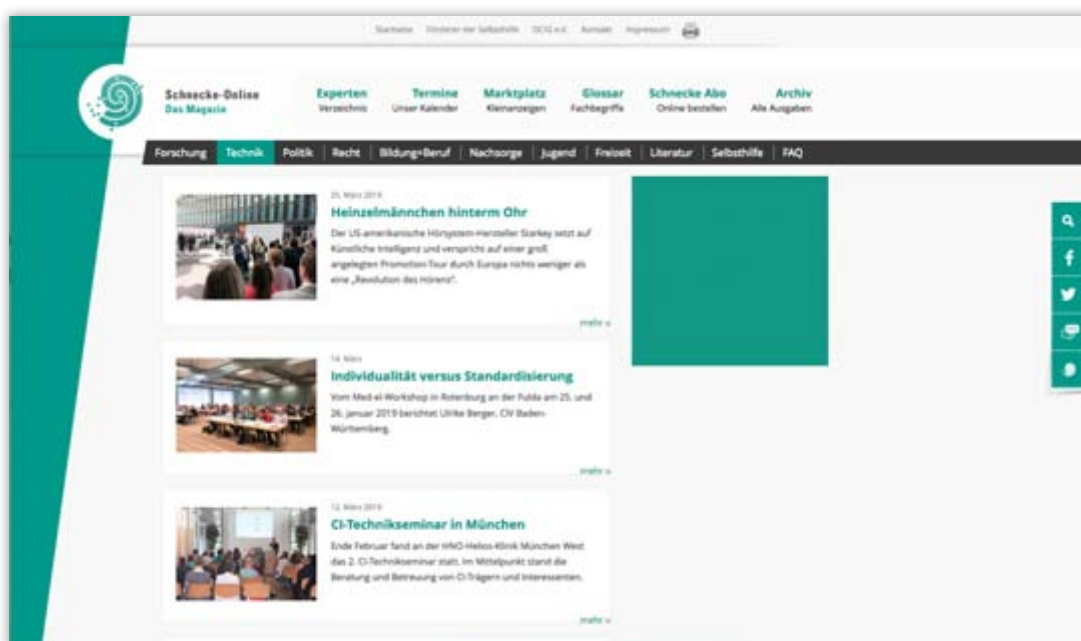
Startseite Förderer der Selbsthilfe DCIG e.V. Kontakt Impressum

Schnecke-Online
Das Magazin

Experten
Verzeichnis

Termine
Unser Kalender

Marktplatz
Kleinanzeigen

Glossar
Fachbegriffe

Schnecke Abo
Online bestellen

Archiv
Alle Ausgaben

Forschung | Technik | Politik | Recht | Bildung+Beruf | Nachsorge | Jugend | Freizeit | Literatur | Selbsthilfe | FAQ

25. März 2019
Heinzelmännchen hinterm Ohr
Der US-amerikanische Hörsystem-Hersteller Starkey setzt auf Künstliche Intelligenz und verspricht auf einer groß angelegten Promotion-Tour durch Europa nichts weniger als eine „Revolution des Hörens".
mehr »

14. März
Individualität versus Standardisierung
Vom Med-el-Workshop in Rotenburg an der Fulda am 25. und 26. Januar 2019 berichtet Ulrike Berger, CIV Baden-Württemberg.
mehr »

12. März 2019
CI-Technikseminar in München
Ende Februar fand an der HNO-Helios-Klinik München West das 2. CI-Technikseminar statt. Im Mittelpunkt stand die Beratung und Betreuung von CI-Trägern und Interessenten.
mehr »